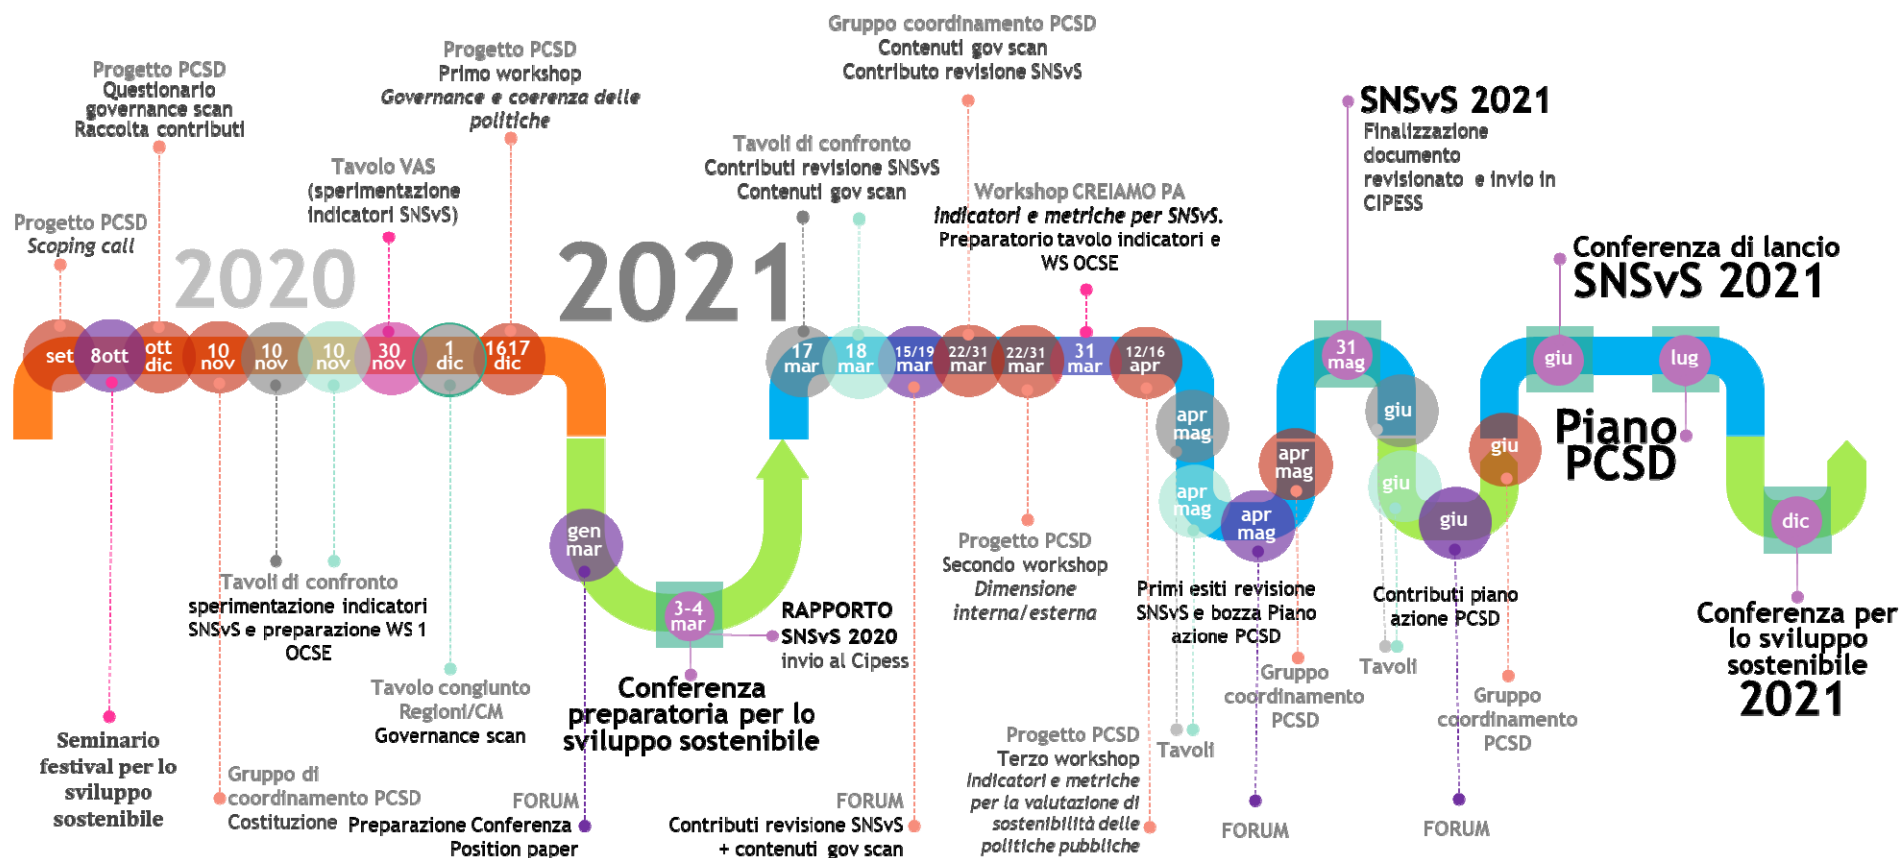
Progetto PCSD
Questionario governance scan
Raccolta contributi

Progetto PCSD
Primo workshop
*Governance e coerenza delle politiche*

Gruppo coordinamento PCSD
Contenuti gov scan
Contributo revisione SNSvS

SNSvS 2021
Finalizzazione documento revisionato e invio in CIPESS

Tavolo VAS
(sperimentazione indicatori SNSvS)

Tavoli di confronto
Contributi revisione SNSvS
Contenuti gov scan

Workshop CREIAMO PA
*Indicatori e metriche per SNSvS.*
Preparatorio tavolo indicatori e WS OCSE

Progetto PCSD
*Scoping call*

2020

2021

Conferenza di lancio
SNSvS 2021

set 8ott ott dic 10 nov 10 nov 10 nov 30 nov 1 dic 1617 dic

17 mar 18 mar 15/19 mar 22/31 mar 22/31 mar 31 mar 12/16 apr

apr mag apr mag apr mag apr mag 31 mag giu giu giu giu lug dic

gen mar

3-4 mar

Piano PCSD

Tavoli di confronto
sperimentazione indicatori SNSvS e preparazione WS 1 OCSE

RAPPORTO SNSvS 2020
invio al Cipess

Progetto PCSD
Secondo workshop
*Dimensione interna/esterna*

Primi esiti revisione SNSvS e bozza Piano azione PCSD

Contributi piano azione PCSD

Conferenza per lo sviluppo sostenibile 2021

Tavolo congiunto Regioni/CM
Governance scan

Conferenza preparatoria per lo sviluppo sostenibile

Seminario festival per lo sviluppo sostenibile

Gruppo di coordinamento PCSD
Costituzione

FORUM
Preparazione Conferenza
Position paper

FORUM
Contributi revisione SNSvS + contenuti gov scan

Progetto PCSD
Terzo workshop
*Indicatori e metriche per la valutazione di sostenibilità delle politiche pubbliche*

Tavoli

Gruppo coordinamento PCSD

Tavoli

Gruppo coordinamento PCSD

FORUM

FORUM